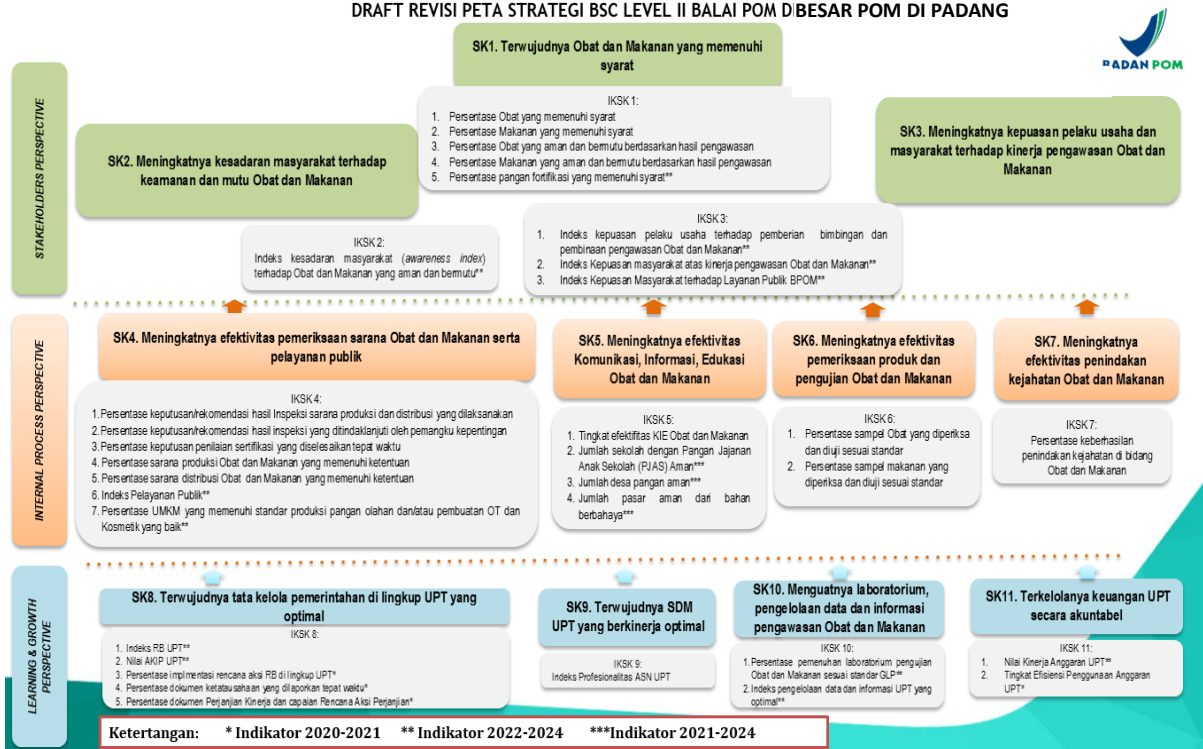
DRAFT REVISI PETA STRATEGI BSC LEVEL II BALAI POM DIBESAR POM DI PADANG

BADAN POM

STAKEHOLDERS PERSPECTIVE

SK1. Terwujudnya Obat dan Makanan yang memenuhi syarat

IKSK 1:
1. Persentase Obat yang memenuhi syarat
2. Persentase Makanan yang memenuhi syarat
3. Persentase Obat yang aman dan bermutu berdasarkan hasil pengawasan
4. Persentase Makanan yang aman dan bermutu berdasarkan hasil pengawasan
5. Persentase pangan fortifikasi yang memenuhi syarat**

SK2. Meningkatnya kesadaran masyarakat terhadap keamanan dan mutu Obat dan Makanan

SK3. Meningkatnya kepuasan pelaku usaha dan masyarakat terhadap kinerja pengawasan Obat dan Makanan

IKSK 2:
Indeks kesadaran masyarakat (awareness index) terhadap Obat dan Makanan yang aman dan bermutu**

IKSK 3:
1. Indeks kepuasan pelaku usaha terhadap pemberian bimbingan dan pembinaan pengawasan Obat dan Makanan**
2. Indeks Kepuasan masyarakat atas kinerja pengawasan Obat dan Makanan**
3. Indeks Kepuasan Masyarakat terhadap Layanan Publik BPOM**

INTERNAL PROCESS PERSPECTIVE

SK4. Meningkatnya efektivitas pemeriksaan sarana Obat dan Makanan serta pelayanan publik

SK5. Meningkatnya efektivitas Komunikasi, Informasi, Edukasi Obat dan Makanan

SK6. Meningkatnya efektivitas pemeriksaan produk dan pengujian Obat dan Makanan

SK7. Meningkatnya efektivitas penindakan kejahatan Obat dan Makanan

IKSK 4:
1. Persentase keputusan/rekomendasi hasil Inspeksi sarana produksi dan distribusi yang dilaksanakan
2. Persentase keputusan/rekomendasi hasil inspeksi yang ditindaklanjuti oleh pemangku kepentingan
3. Persentase keputusan penilaian sertifikasi yang diselesaikan tepat waktu
4. Persentase sarana produksi Obat dan Makanan yang memenuhi ketentuan
5. Persentase sarana distribusi Obat dan Makanan yang memenuhi ketentuan
6. Indeks Pelayanan Publik**
7. Persentase UMKM yang memenuhi standar produksi pangan olahan dan/atau pembuatan OT dan Kosmetik yang baik**

IKSK 5:
1. Tingkat efektifitas KIE Obat dan Makanan
2. Jumlah sekolah dengan Pangan Jajanan Anak Sekolah (PJAS) Aman***
3. Jumlah desa pangan aman***
4. Jumlah pasar aman dari bahan berbahaya***

IKSK 6:
1. Persentase sampel Obat yang diperiksa dan diuji sesuai standar
2. Persentase sampel makanan yang diperiksa dan diuji sesuai standar

IKSK7:
Persentase keberhasilan penindakan kejahatan di bidang Obat dan Makanan

LEARNING & GROWTH PERSPECTIVE

SK8. Terwujudnya tata kelola pemerintahan di lingkup UPT yang optimal

SK9. Terwujudnya SDM UPT yang berkinerja optimal

SK10. Menguatnya laboratorium, pengelolaan data dan informasi pengawasan Obat dan Makanan

SK11. Terkelolanya keuangan UPT secara akuntabel

IKSK 8:
1. Indeks RB UPT**
2. Nilai AKIP UPT**
3. Persentase implementasi rencana aksi RB di lingkup UPT*
4. Persentase dokumen ketatausahaan yang dilaporkan tepat waktu*
5. Persentase dokumen Perjanjian Kinerja dan capaian Rencana Aksi Perjanjian*

IKSK 9:
Indeks Profesionalitas ASN UPT

IKSK 10:
1. Persentase pemenuhan laboratorium pengujian Obat dan Makanan sesuai standar GLP**
2. Indeks pengelolaan data dan informasi UPT yang optimal**

IKSK 11:
1. Nilai Kinerja Anggaran UPT**
2. Tingkat Efisiensi Penggunaan Anggaran UPT*

Ketertangan: * Indikator 2020-2021 ** Indikator 2022-2024 ***Indikator 2021-2024